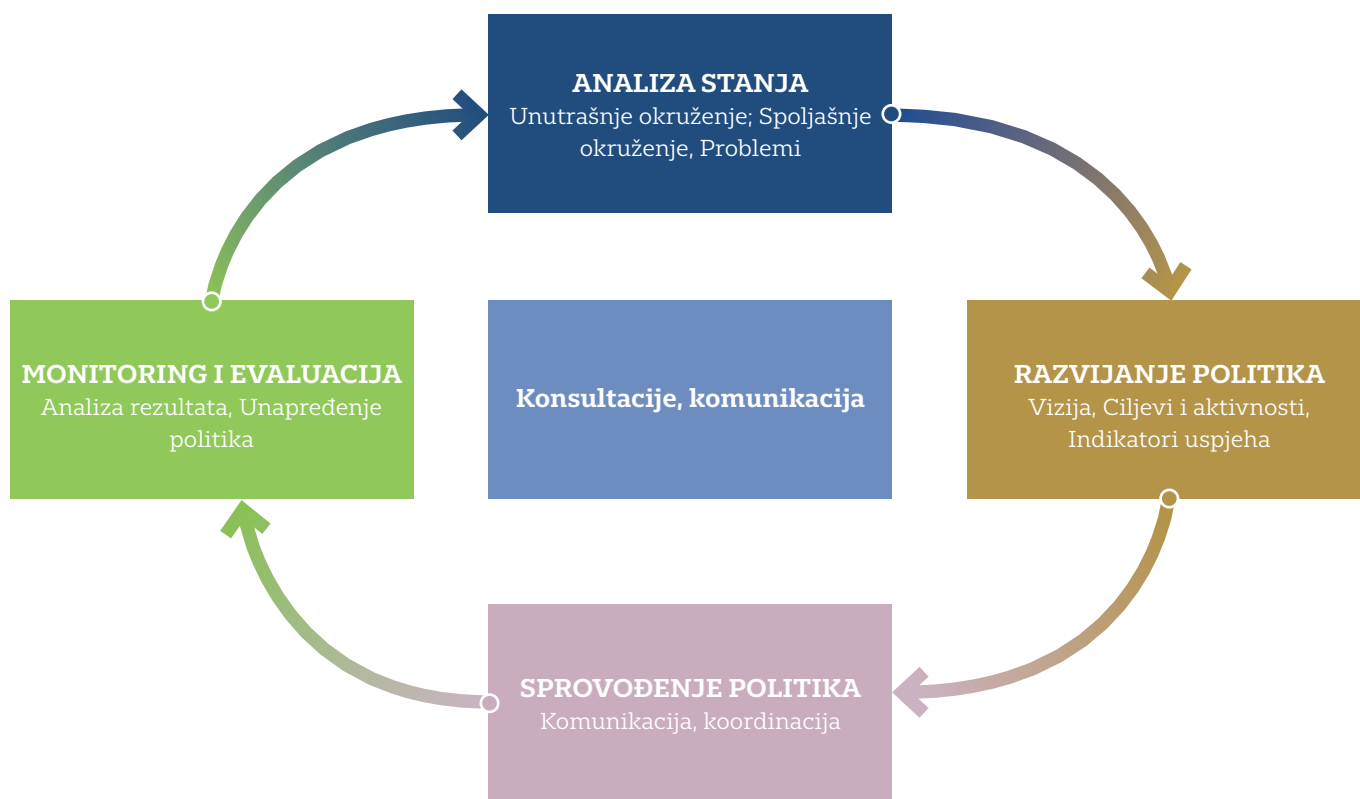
ANALIZA STANJA
Unutrašnje okruženje; Spoljašnje okruženje, Problemi

MONITORING I EVALUACIJA
Analiza rezultata, Unapređenje politika

Konsultacije, komunikacija

RAZVIJANJE POLITIKA
Vizija, Ciljevi i aktivnosti, Indikatori uspjeha

SPROVOĐENJE POLITIKA
Komunikacija, koordinacija